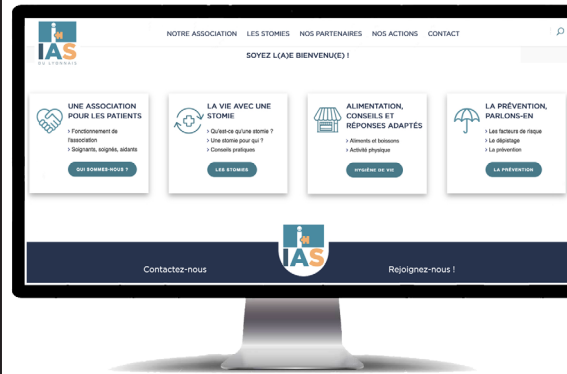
IAS
DU LYONNAIS

NOTRE ASSOCIATION LES STOMIES NOS PARTENAIRES NOS ACTIONS CONTACT

SOYEZ L(A)E BIENVENU(E) !

UNE ASSOCIATION POUR LES PATIENTS
> Fonctionnement de l'association
> Soignants, soignés, aidants
QUI SOMMES-NOUS ?

LA VIE AVEC UNE STOMIE
> Qu'est-ce qu'une stomie ?
> Une stomie pour qui ?
> Conseils pratiques
LES STOMIES

ALIMENTATION, CONSEILS ET RÉPONSES ADAPTÉS
> Aliments et boissons
> Activité physique
HYGIÈNE DE VIE

LA PRÉVENTION, PARLONS-EN
> Les facteurs de risque
> Le dépistage
> La prévention
LA PRÉVENTION

IAS

Contactez-nous

Rejoignez-nous !